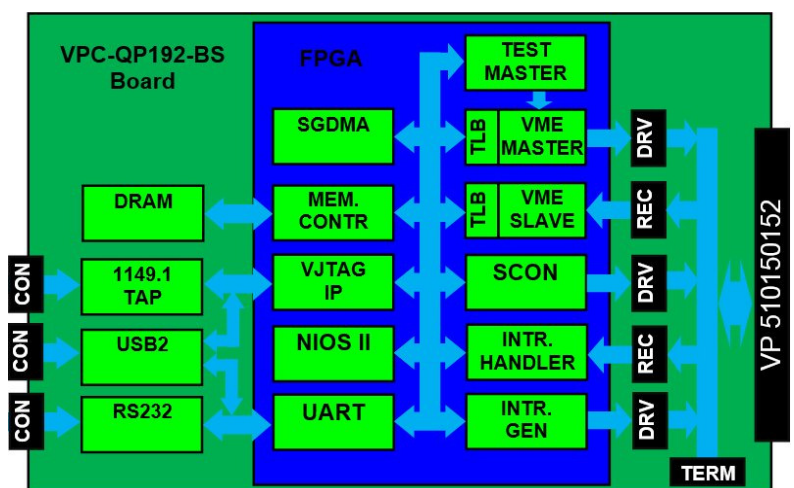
VPC-QP192-BS Board

FPGA

TEST MASTER

SGDMA

TLB

VME MASTER

DRV

DRAM

MEM. CONTR

TLB

VME SLAVE

REC

CON

1149.1 TAP

VJTAG IP

SCON

DRV

VP 510150152

CON

USB2

NIOS II

INTR. HANDLER

REC

CON

RS232

UART

INTR. GEN

DRV

TERM